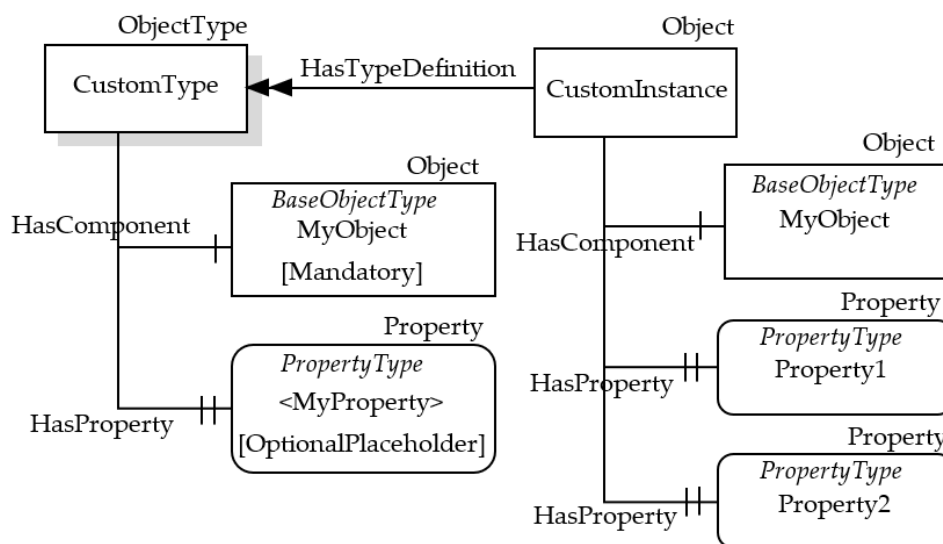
ObjectType

CustomType

HasTypeDefinition

Object

CustomInstance

Object

BaseObjectType
MyObject
[Mandatory]

HasComponent

Object

BaseObjectType
MyObject

HasComponent

Property

PropertyType
<MyProperty>
[OptionalPlaceholder]

HasProperty

Property

PropertyType
Property1

HasProperty

Property

PropertyType
Property2

HasProperty